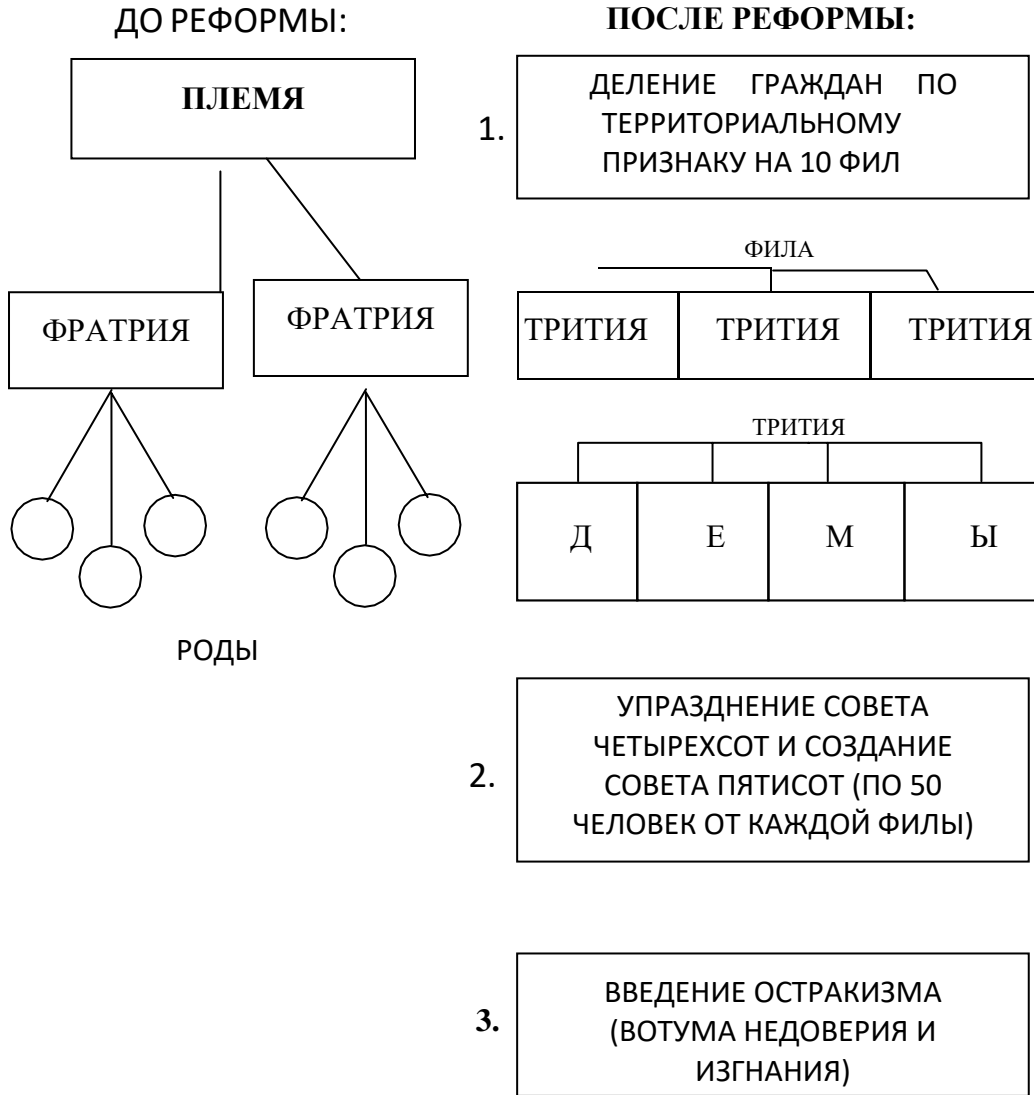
ДО РЕФОРМЫ:

ПОСЛЕ РЕФОРМЫ:

ПЛЕМЯ

ФРАТРИЯ

ФРАТРИЯ

РОДЫ

1. ДЕЛЕНИЕ ГРАЖДАН ПО ТЕРРИТОРИАЛЬНОМУ ПРИЗНАКУ НА 10 ФИЛ

ФИЛА

ТРИТИЯ

ТРИТИЯ

ТРИТИЯ

ТРИТИЯ

Д

Е

М

Ы

2. УПРАЗДНЕНИЕ СОВЕТА ЧЕТЫРЕХСОТ И СОЗДАНИЕ СОВЕТА ПЯТИСОТ (ПО 50 ЧЕЛОВЕК ОТ КАЖДОЙ ФИЛЫ)

3. ВВЕДЕНИЕ ОСТРАКИЗМА (ВОТУМА НЕДОВЕРИЯ И ИЗГНАНИЯ)